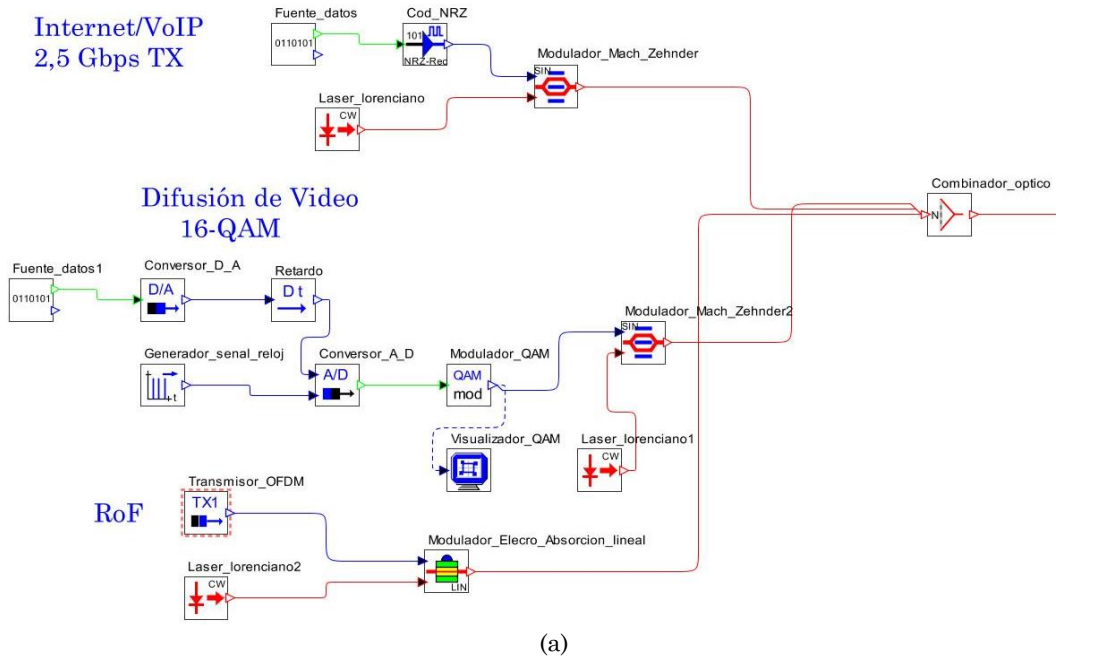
Internet/VoIP
2,5 Gbps TX

Fuente_datos
0110101

Cod_NRZ
101
NRZ-Rec

Modulador_Mach_Zehnder
SIN

Laser_lorenciano
CW

Combinador_optico
N

Difusión de Video
16-QAM

Fuente_datos1
0110101

Conversor_D_A
D/A

Retardo
D t

Modulador_Mach_Zehnder2
SIN

Generador_senal_reloj
t

Conversor_A_D
A/D

Modulador_QAM
QAM
mod

Visualizador_QAM

Laser_lorenciano1
CW

RoF

Transmisor_OFDM
TX1

Modulador_Elecro_Absorcion_lineal
LIN

Laser_lorenciano2
CW

(a)